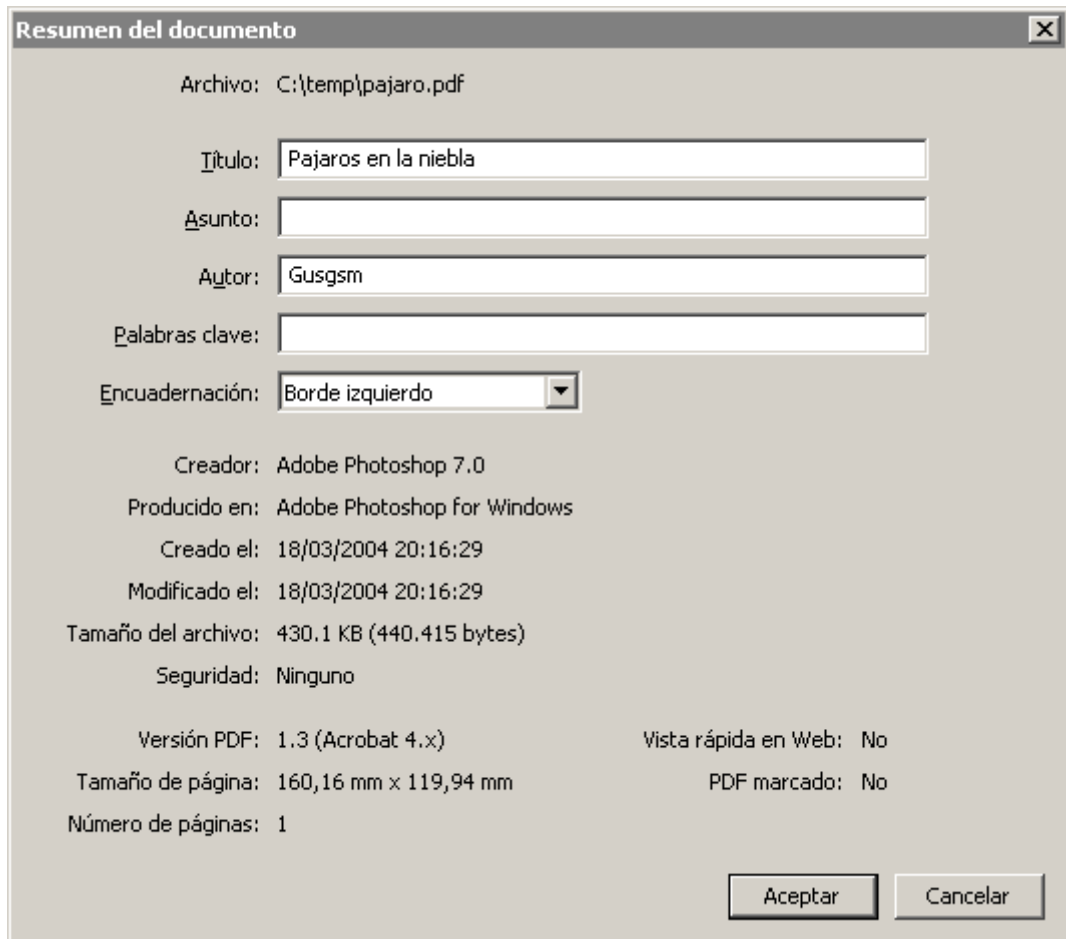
Resumen del documento

Archivo: C:\temp\pajaro.pdf

Título: Pajaros en la niebla

Asunto:

Autor: Gusgsm

Palabras clave:

Encuadernación: Borde izquierdo

Creador: Adobe Photoshop 7.0

Producido en: Adobe Photoshop for Windows

Creado el: 18/03/2004 20:16:29

Modificado el: 18/03/2004 20:16:29

Tamaño del archivo: 430.1 KB (440.415 bytes)

Seguridad: Ninguno

Versión PDF: 1.3 (Acrobat 4.x)

Tamaño de página: 160,16 mm x 119,94 mm

Número de páginas: 1

Vista rápida en Web: No

PDF marcado: No

Aceptar

Cancelar